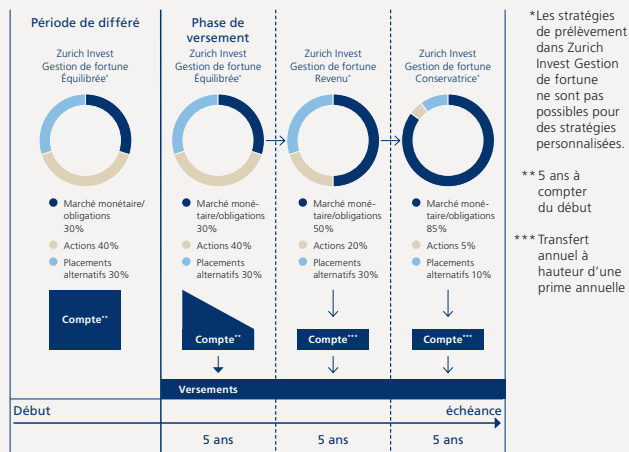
Période de différé

Zurich Invest Gestion de fortune Équilibrée*

Marché monétaire/obligations 30%

Actions 40%

Placements alternatifs 30%

Compte**

Phase de versement

Zurich Invest Gestion de fortune Équilibrée*

Marché monétaire/obligations 30%

Actions 40%

Placements alternatifs 30%

Compte**

Zurich Invest Gestion de fortune Revenu*

Marché monétaire/obligations 50%

Actions 20%

Placements alternatifs 30%

Compte***

Zurich Invest Gestion de fortune Conservatrice*

Marché monétaire/obligations 85%

Actions 5%

Placements alternatifs 10%

Compte***

Versements

Début

échéance

5 ans

5 ans

5 ans

*Les stratégies de prélèvement dans Zurich Invest Gestion de fortune ne sont pas possibles pour des stratégies personnalisées.

** 5 ans à compter du début

*** Transfert annuel à hauteur d'une prime annuelle